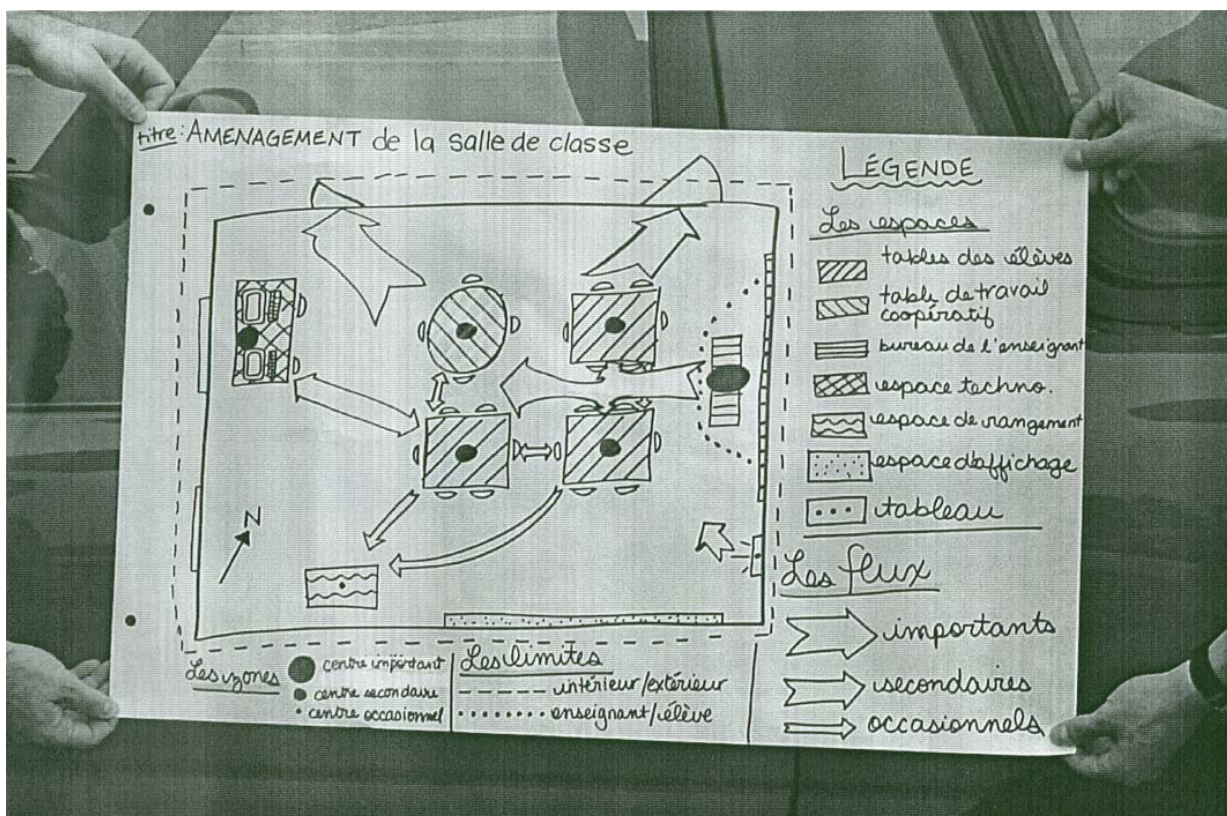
titre: AMENAGEMENT de la salle de classe

N

LÉGENDE

Les espaces

tables des élèves

table de travail coopératif

bureau de l'enseignant

espace techno.

espace de rangement

espace d'affichage

tableau

Les flux

importants

secondaires

occasionnels

Les zones

centre important

centre secondaire

centre occasionnel

Les limites

intérieur/extérieur

enseignant/élève